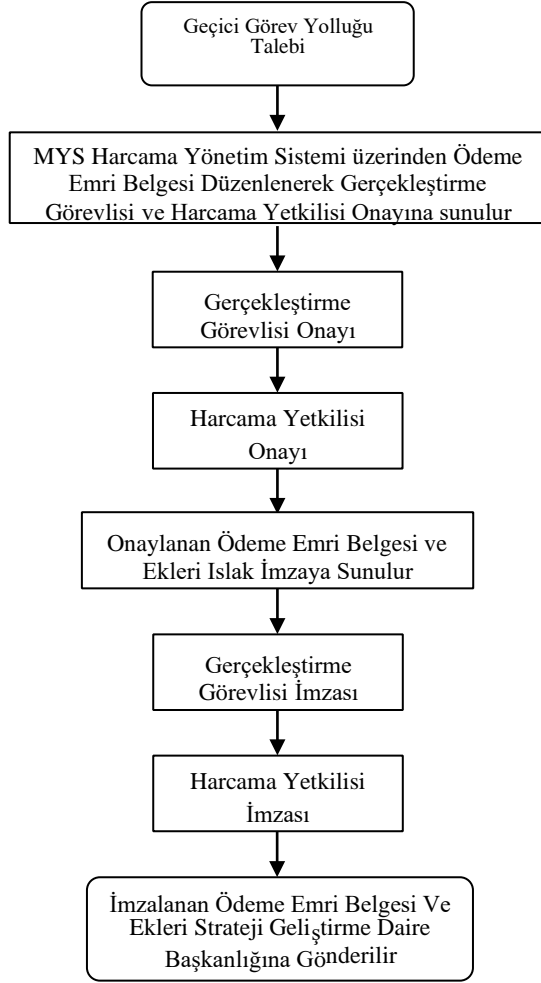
Geçici Görev Yolluğu Talebi

MYS Harcama Yönetim Sistemi üzerinden Ödeme Emri Belgesi Düzenlenerek Gerçekleştirme Görevlisi ve Harcama Yetkilisi Onayına sunulur

Gerçekleştirme Görevlisi Onayı

Harcama Yetkilisi Onayı

Onaylanan Ödeme Emri Belgesi ve Ekleri Islak İmzaya Sunulur

Gerçekleştirme Görevlisi İmzası

Harcama Yetkilisi İmzası

İmzalanan Ödeme Emri Belgesi Ve Ekleri Strateji Geliştirme Daire Başkanlığına Gönderilir